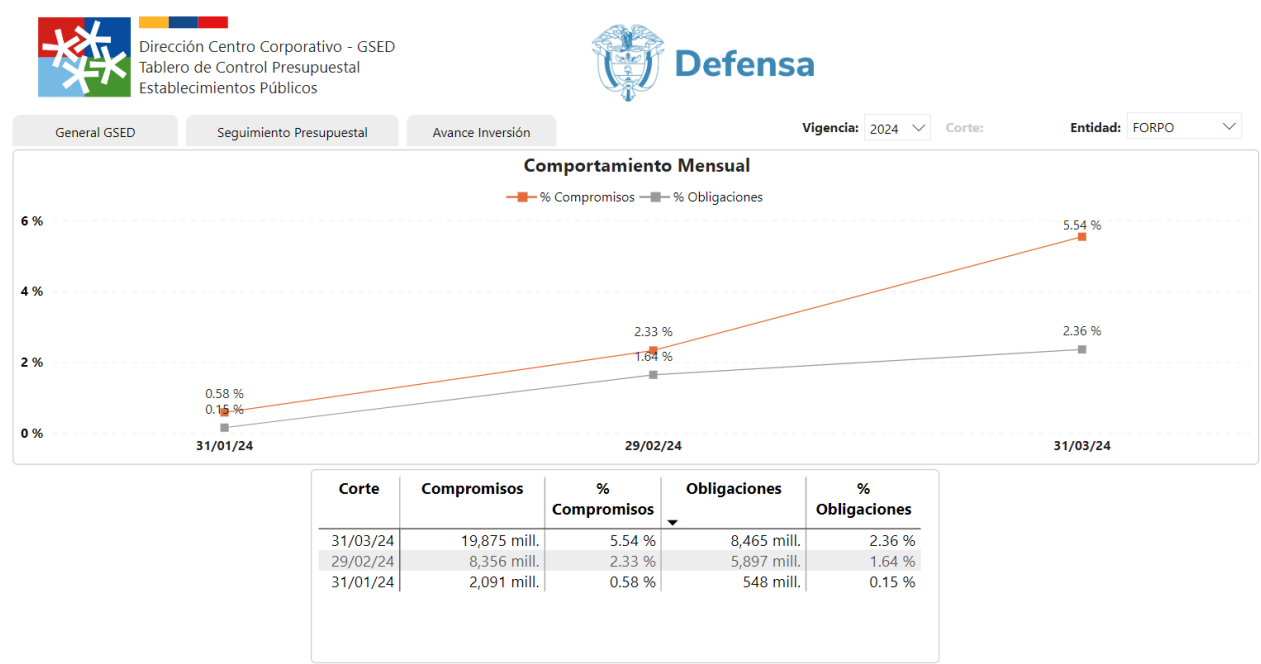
Dirección Centro Corporativo - GSED
Tablero de Control Presupuestal
Establecimientos Públicos

Defensa

General GSED | Seguimiento Presupuestal | Avance Inversión

Vigencia: 2024 Corte: Entidad: FORPO

Comportamiento Mensual

% Compromisos % Obligaciones

6 %
4 %
2 %
0 %

0.58 %
0.15 %
2.33 %
1.64 %
5.54 %
2.36 %

31/01/24
29/02/24
31/03/24

| Corte | Compromisos | % Compromisos | Obligaciones | % Obligaciones |
|---|---|---|---|---|
| 31/03/24 | 19,875 mill. | 5.54 % | 8,465 mill. | 2.36 % |
| 29/02/24 | 8,356 mill. | 2.33 % | 5,897 mill. | 1.64 % |
| 31/01/24 | 2,091 mill. | 0.58 % | 548 mill. | 0.15 % |